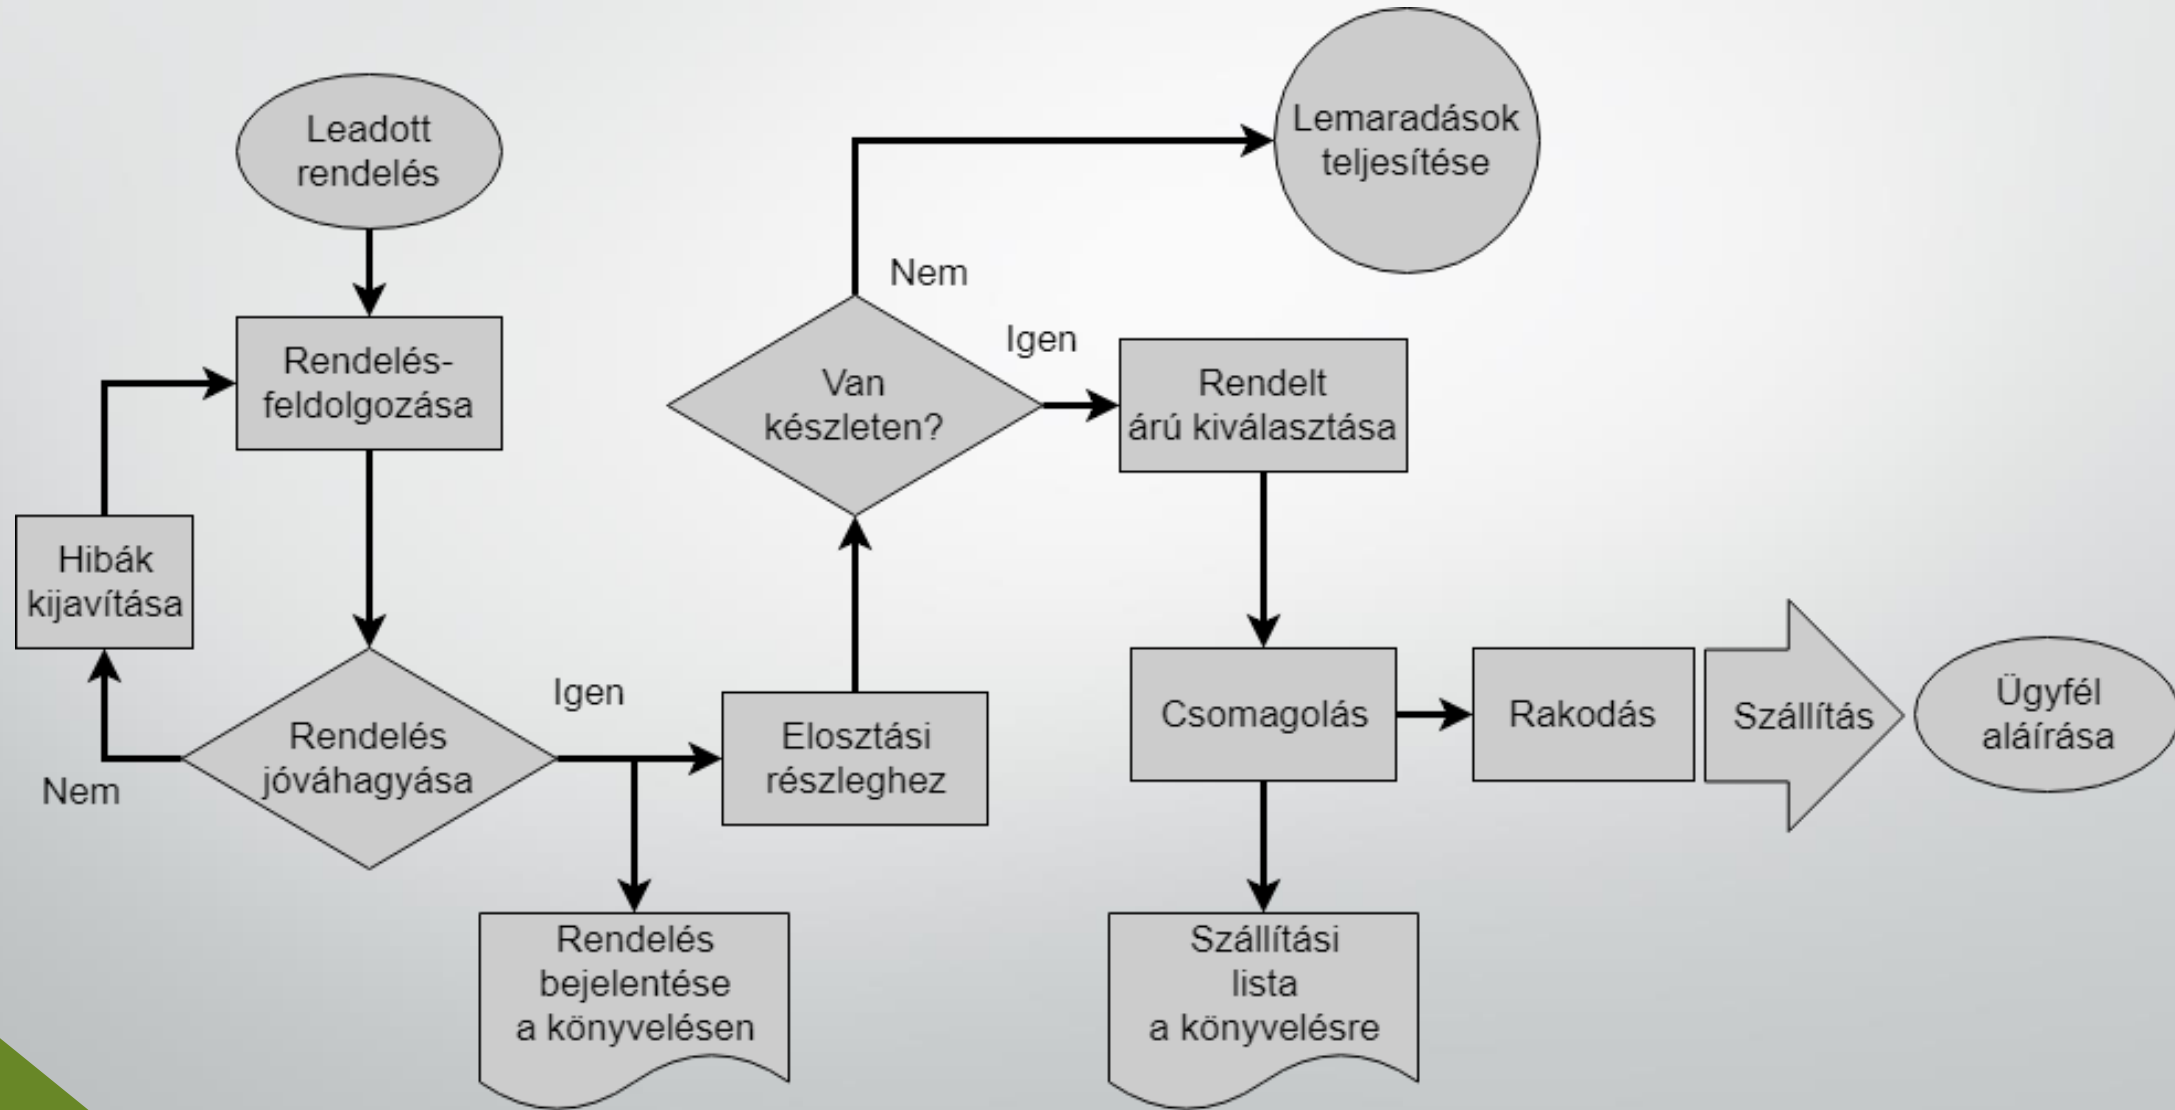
Leadott rendelés

Rendelés-feldolgozása

Hibák kijavítása

Rendelés jóváhagyása

Nem

Igen

Rendelés bejelentése a könyvelésen

Elosztási részleghez

Van készleten?

Nem

Igen

Lemaradások teljesítése

Rendelt árú kiválasztása

Csomagolás

Szállítási lista a könyvelésre

Rakodás

Szállítás

Ügyfél aláírása